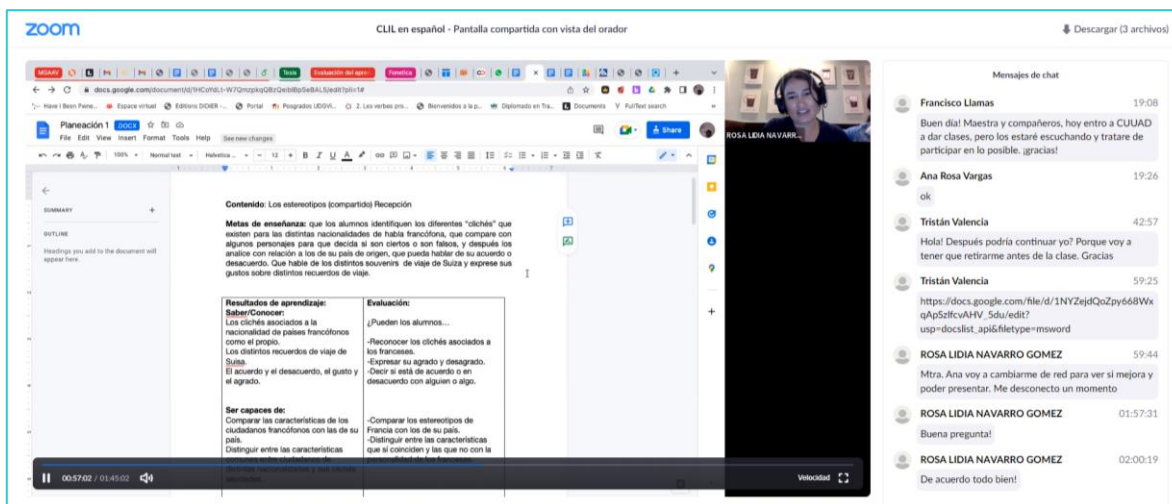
zoom

CLIL en español - Pantalla compartida con vista del orador

Descargar (3 archivos)

docs.google.com/document/d/1HCoYdLt-W7QmzpkqQ8zQeibl8pSeBAL5/edit?pli=1#

Planeación 1 .DOCX

File Edit View Insert Format Tools Help See new changes

Share

SUMMARY

OUTLINE

Headings you add to the document will appear here.

Contenido: Los estereotipos (compartido) Recepción

Metas de enseñanza: que los alumnos identifiquen los diferentes "clichés" que existen para las distintas nacionalidades de habla francófona, que compare con algunos personajes para que decida si son ciertos o son falsos, y después los analice con relación a los de su país de origen, que pueda hablar de su acuerdo o desacuerdo. Que hable de los distintos souvenirs de viaje de Suiza y exprese sus gustos sobre distintos recuerdos de viaje.

| Resultados de aprendizaje: Saber/Conocer: Los clichés asociados a la nacionalidad de países francófonos como el propio. Los distintos recuerdos de viaje de Suisa. El acuerdo y el desacuerdo, el gusto y el agrado. | Evaluación: ¿Pueden los alumnos… -Reconocer los clichés asociados a los franceses. -Expresar su agrado y desagrado. -Decir si está de acuerdo o en desacuerdo con alguien o algo. |
|---|---|
| Ser capaces de: Comparar las características de los ciudadanos francófonos con las de su país. Distinguir entre las características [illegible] | -Comparar los estereotipos de Francia con los de su país. -Distinguir entre las características que sí coinciden y las que no con la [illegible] |

ROSA LIDIA NAVARR...

00:57:02 / 01:45:02

Velocidad

Mensajes de chat

Francisco Llamas 19:08
Buen día! Maestra y compañeros, hoy entro a CUUAD a dar clases, pero los estaré escuchando y tratare de participar en lo posible. ¡gracias!

Ana Rosa Vargas 19:26
ok

Tristán Valencia 42:57
Hola! Después podría continuar yo? Porque voy a tener que retirarme antes de la clase. Gracias

Tristán Valencia 59:25
https://docs.google.com/file/d/1NYZejdQoZpy668WxqApSzlfcvAHV_5du/edit?usp=docslist_api&filetype=msword

ROSA LIDIA NAVARRO GOMEZ 59:44
Mtra. Ana voy a cambiarme de red para ver si mejora y poder presentar. Me desconecto un momento

ROSA LIDIA NAVARRO GOMEZ 01:57:31
Buena pregunta!

ROSA LIDIA NAVARRO GOMEZ 02:00:19
De acuerdo todo bien!